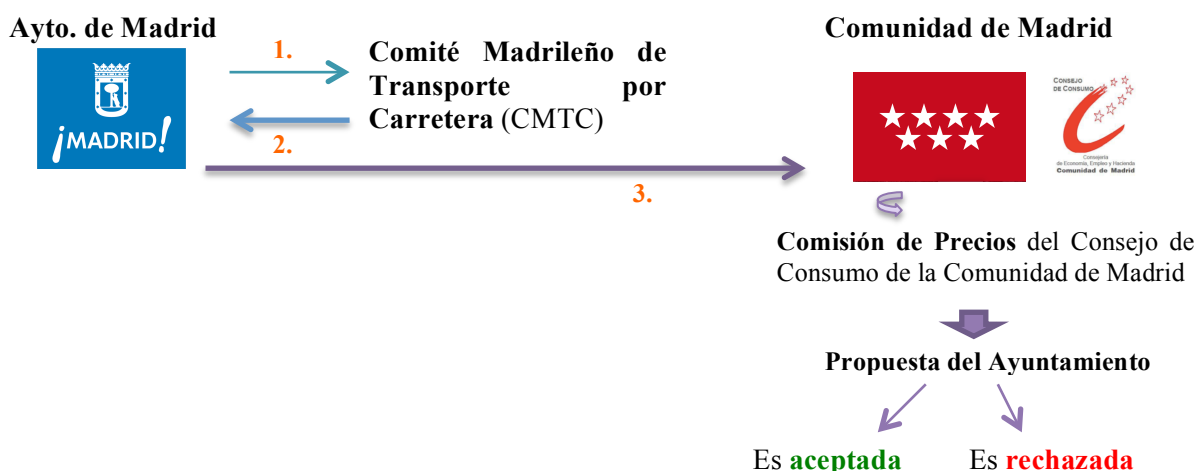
Ayto. de Madrid

¡MADRID!

1.

Comité Madrileño de Transporte por Carretera (CMTC)

2.

3.

Comunidad de Madrid

CONSEJO DE CONSUMO

Consejería de Economía, Empleo y Hacienda
Comunidad de Madrid

Comisión de Precios del Consejo de Consumo de la Comunidad de Madrid

Propuesta del Ayuntamiento

Es aceptada

Es rechazada